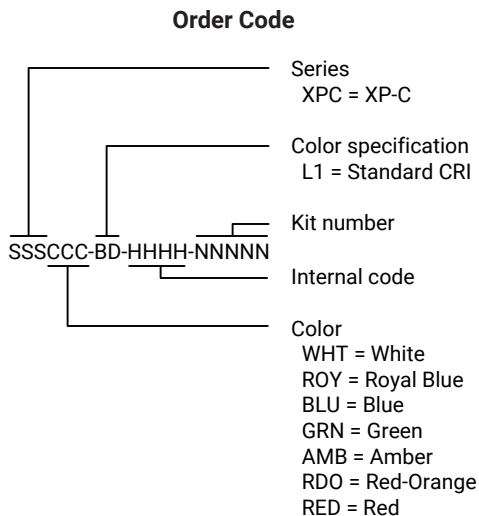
Order Code

SSSCCC-BD-HHHH-NNNNN

Series
XPC = XP-C

Color specification
L1 = Standard CRI

Kit number

Internal code

Color
WHT = White
ROY = Royal Blue
BLU = Blue
GRN = Green
AMB = Amber
RDO = Red-Orange
RED = Red